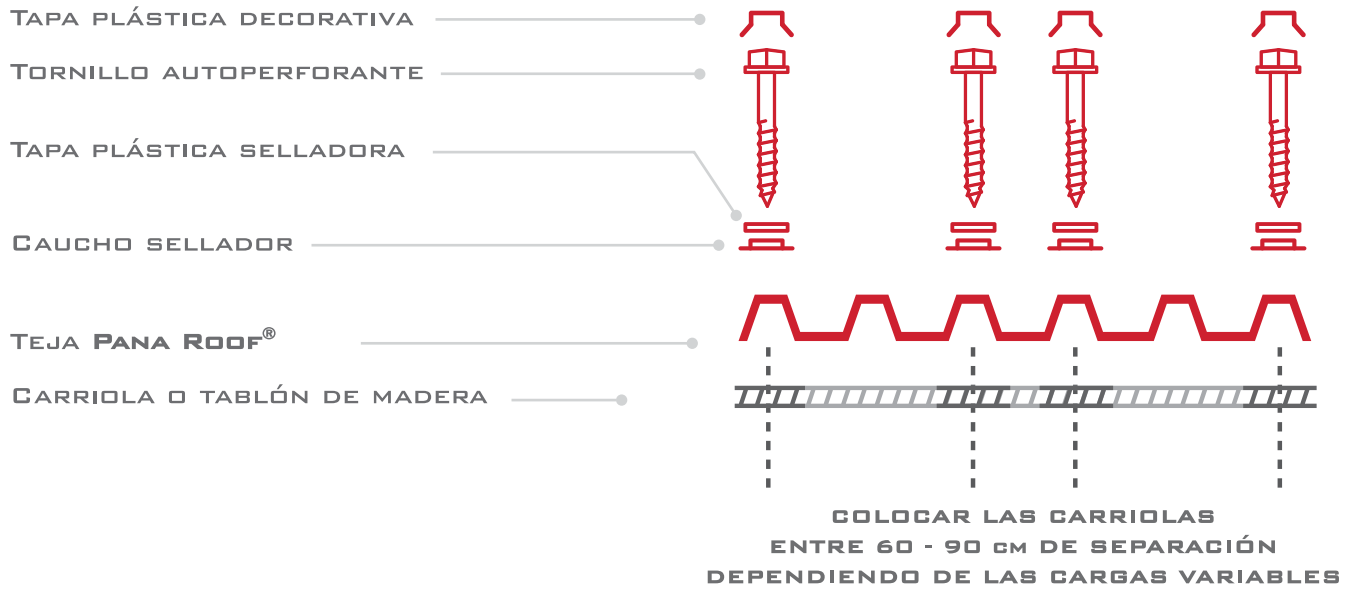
Tapa plástica decorativa

Tornillo autoperforante

Tapa plástica selladora

Caucho sellador

Teja Pana Roof®

Carriola o tablón de madera

COLOCAR LAS CARRIOLAS
ENTRE 60 - 90 cm DE SEPARACIÓN
DEPENDIENDO DE LAS CARGAS VARIABLES